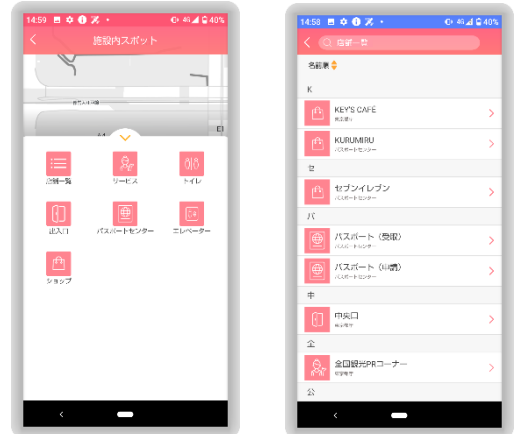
14:59 4G 40%

施設内スポット

店舗一覧
サービス
トイレ
出入口
パスポートセンター
エレベーター
ショップ

14:58 4G 40%

店舗一覧

名前順

K

KEY'S CAFE
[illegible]

KURUMIRU
パスポートセンター

セ

セブンイレブン
パスポートセンター

パ

パスポート（受取）
パスポートセンター

パスポート（申請）
パスポートセンター

中

中央口
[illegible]

全

全日観光PRコーナー
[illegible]

公